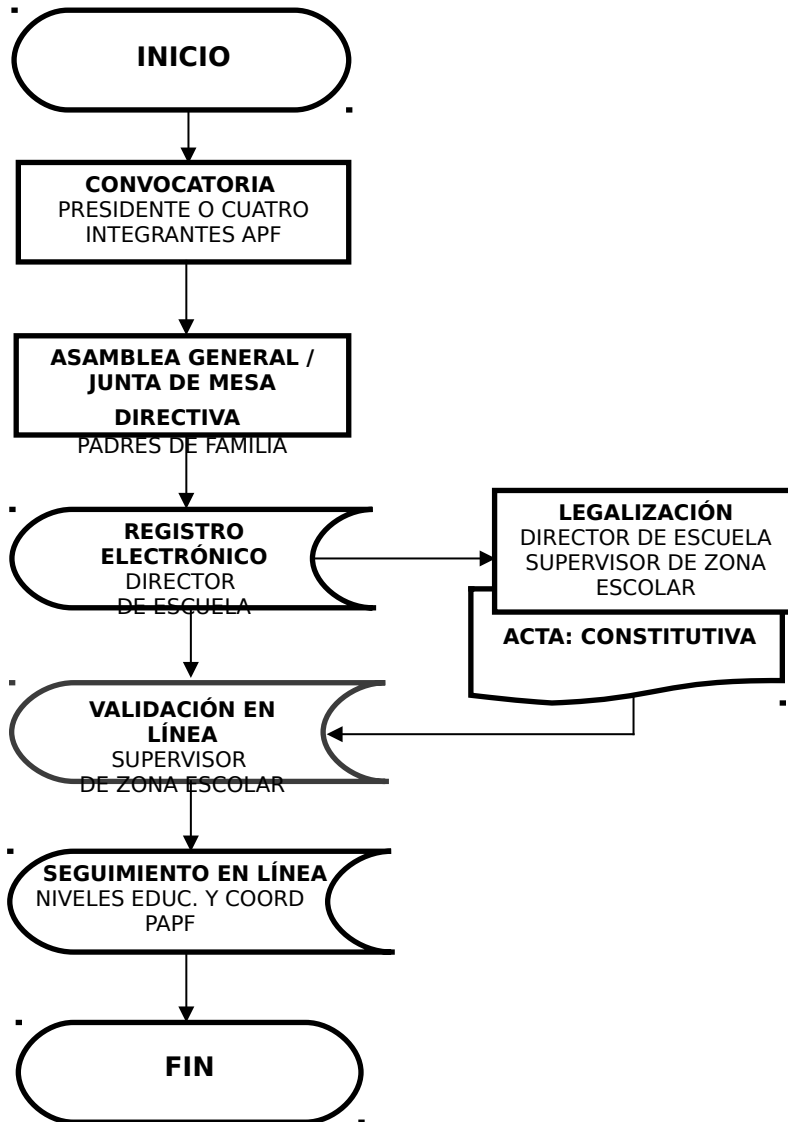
INICIO

CONVOCATORIA
PRESIDENTE O CUATRO INTEGRANTES APF

ASAMBLEA GENERAL / JUNTA DE MESA
DIRECTIVA
PADRES DE FAMILIA

REGISTRO ELECTRÓNICO
DIRECTOR DE ESCUELA

LEGALIZACIÓN
DIRECTOR DE ESCUELA
SUPERVISOR DE ZONA ESCOLAR

ACTA: CONSTITUTIVA

VALIDACIÓN EN LÍNEA
SUPERVISOR DE ZONA ESCOLAR

SEGUIMIENTO EN LÍNEA
NIVELES EDUC. Y COORD PAPF

FIN